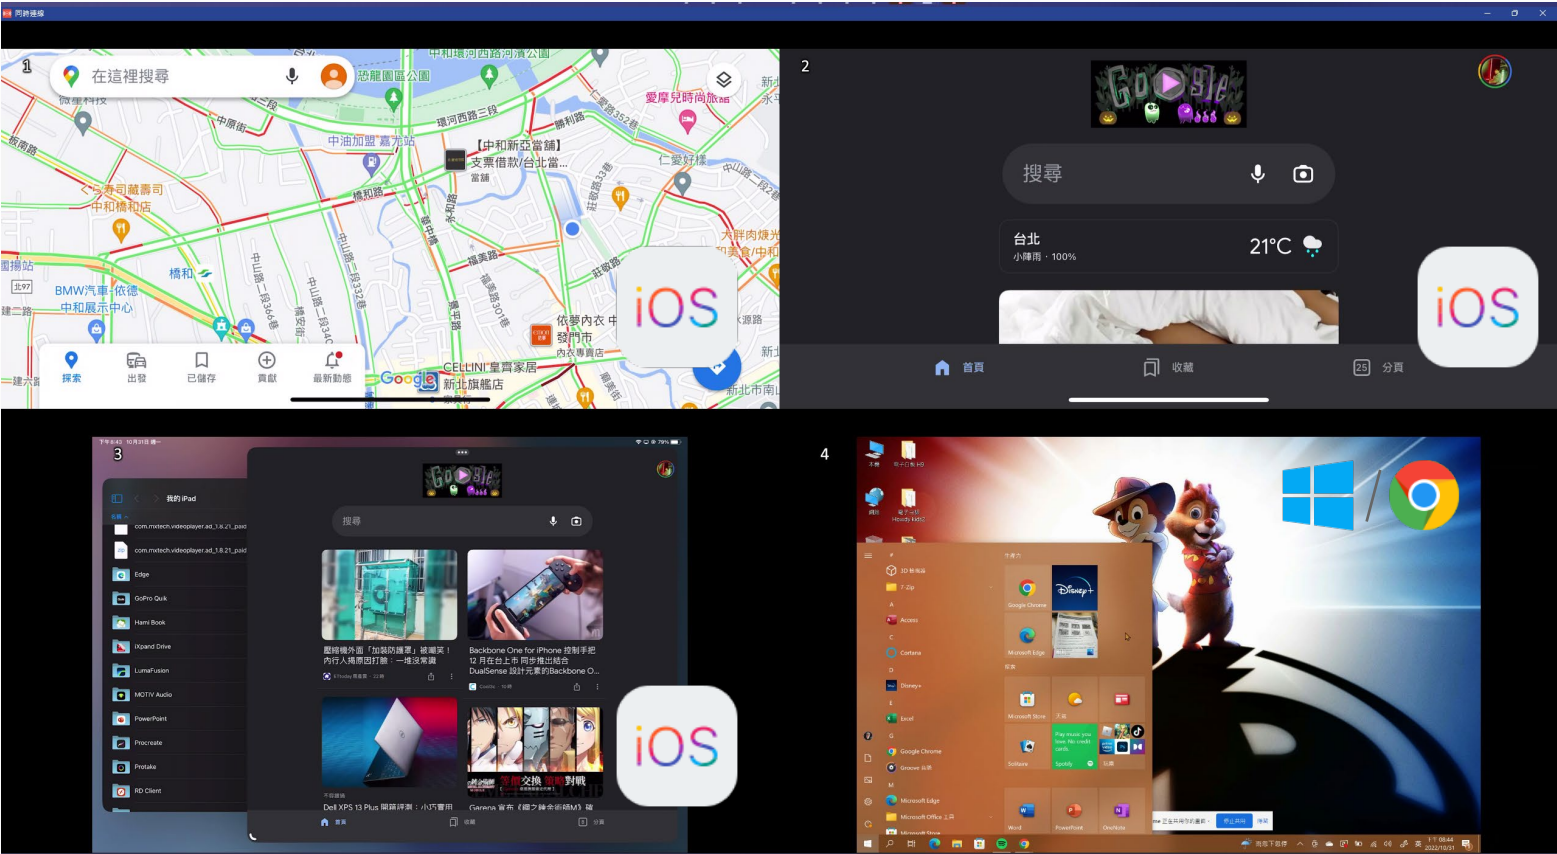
同步連線

1
在這裡搜尋
恐龍園區公園
中和環河西路河濱公園
環河西路三段
愛摩兒時尚旅館
勝利路
中原街
【中和新亞當鋪】支票借款/台北當... 當舖
中油加盟 嘉元站
くら壽司藏壽司 中和橋和店
橋和路
仁愛好樣
福美路
橋和
BMW汽車-依德 中和展示中心
依夢內衣 中和景平門市 內衣專賣店
CELLINI 皇寶家居 新北旗艦店
新北市南
探索
出發
已儲存
貢獻
最新動態
Google
iOS

2
搜尋
台北
小陣雨 · 100%
21°C
iOS
首頁
收藏
25 分頁

3
我的 iPad
com.mxtech.videoplayer.ad_1.8.21_paid
com.mxtech.videoplayer.ad_1.8.21_paid
Edge
GoPro Quik
Hami Book
iXpand Drive
LumaFusion
MOTIV Audio
PowerPoint
Procreate
Protake
RD Client
搜尋
鷹窩機外面「加裝防護罩」被嘲笑！內行人揭原因打臉：一堆沒常識
Backbone One for iPhone 控制手把 12 月在台上市 同步推出結合 DualSense 設計元素的Backbone O...
Dell XPS 13 Plus 開箱評測：小巧實用
Garena 宣布《鋼之鍊金術師M》臻
首頁
收藏
分頁
iOS

4
Google Chrome
Microsoft Edge
Microsoft Store
Spotify
Word
PowerPoint
OneNote
Excel
Access
Cortana
Disney+
Google Chrome
Groove 音樂
Microsoft Edge
Microsoft Office 工具
Microsoft Store
08:44
2022/10/31